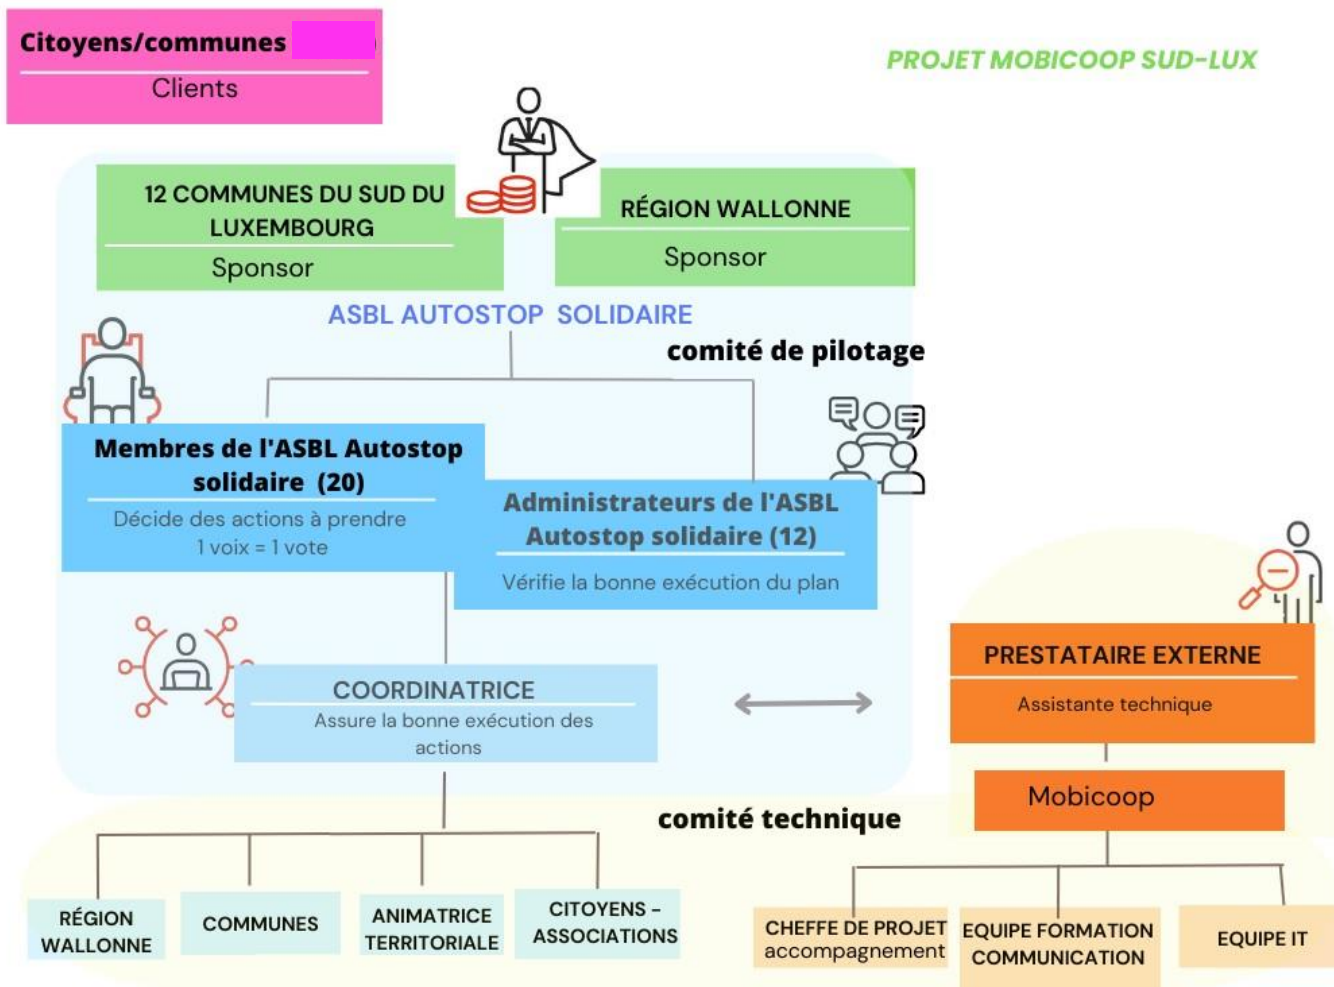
Citoyens/communes

Clients

PROJET MOBICOOP SUD-LUX

12 COMMUNES DU SUD DU LUXEMBOURG

Sponsor

RÉGION WALLONNE

Sponsor

ASBL AUTOSTOP SOLIDAIRE

comité de pilotage

Membres de l'ASBL Autostop solidaire (20)

Décide des actions à prendre
1 voix = 1 vote

Administrateurs de l'ASBL Autostop solidaire (12)

Vérifie la bonne exécution du plan

PRESTATAIRE EXTERNE

Assistante technique

COORDINATRICE

Assure la bonne exécution des actions

Mobicoop

comité technique

RÉGION WALLONNE

COMMUNES

ANIMATRICE TERRITORIALE

CITOYENS - ASSOCIATIONS

CHEFFE DE PROJET accompagnement

EQUIPE FORMATION COMMUNICATION

EQUIPE IT